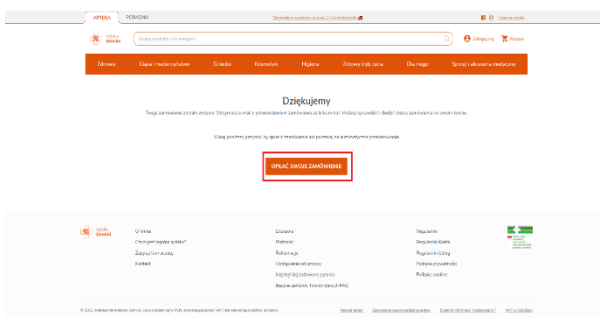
APTEKA PORADNIK

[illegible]

Apteka Gemini

Szukaj produktu lub kategorii

Zaloguj się Koszyk

Zdrowie Ciąża i macierzyństwo Dziecko Kosmetyki Higiena Zdrowy tryb życia Dla niego Sprzęt i akcesoria medyczne

Dziękujemy

Twoje zamówienie zostało złożone. Otrzymasz e-mail z potwierdzeniem zamówienia za kilka minut. Możesz sprawdzić śledzić status zamówienia na swoim koncie.

Kliknij poniższy przycisk, by opłacić zamówienie lub przejdź na automatyczne przekierowanie.

OPŁAĆ SWOJE ZAMÓWIENIE

Apteka Gemini

O firmie
Czym jest apteka gemini?
Zapisuj formularzy
Kontakt

Dostawa
Płatności
Reklamacje
Odstąpienie od umowy
Najczęściej zadawane pytania
Bezpieczeństwo i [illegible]

Regulamin
Regulamin Gemini
Regulamin Usług
Polityka prywatności
Polityka cookies

© 2021 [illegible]